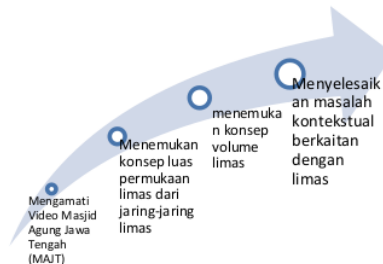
Mengamati Video Masjid Agung Jawa Tengah (MAJT)

Menemukan konsep luas permukaan limas dari jaring-jaring limas

menemukan konsep volume limas

Menyelesaikan masalah kontekstual berkaitan dengan limas